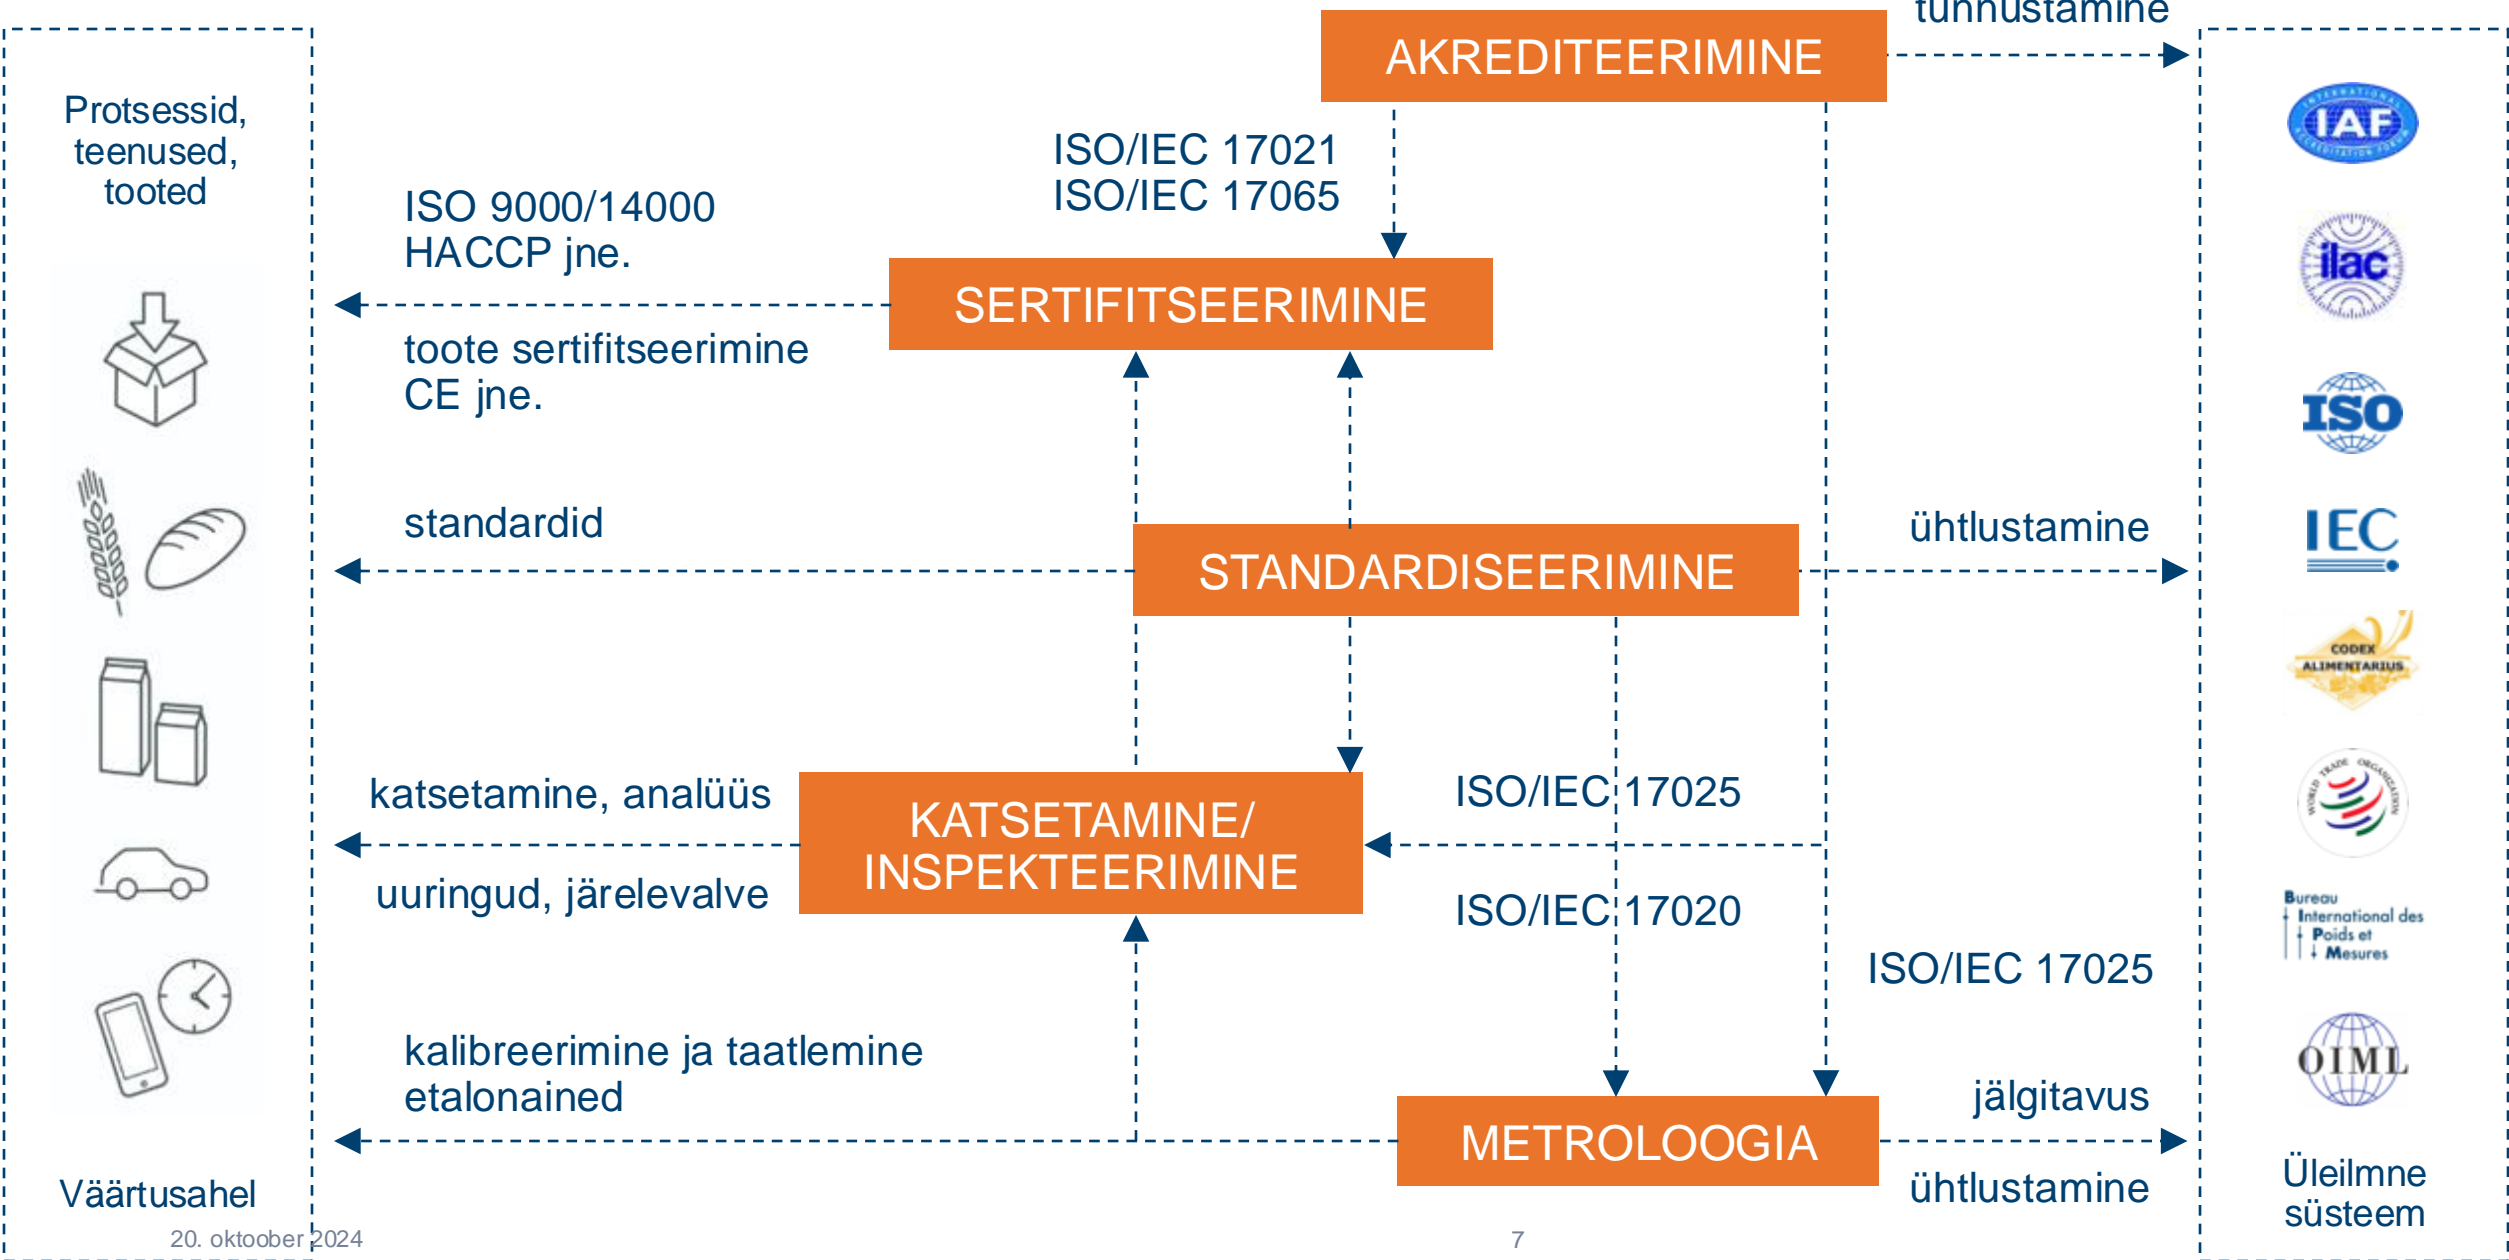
Protsessid, teenused, tooted

tunnustamine

AKREDITEERIMINE

ISO/IEC 17021
ISO/IEC 17065

ISO 9000/14000
HACCP jne.

SERTIFITSEERIMINE

toote sertifitseerimine
CE jne.

IAF

ilac

ISO

IEC

CODEX ALIMENTARIUS

standardid

STANDARDISEERIMINE

ühtlustamine

katsetamine, analüüs

KATSETAMINE/ INSPEKTEERIMINE

ISO/IEC 17025

uuringud, järelevalve

ISO/IEC 17020

Bureau International des Poids et Mesures

ISO/IEC 17025

kalibreerimine ja taatlemine
etalonained

OIML

jälgitavus

METROLOOGIA

ühtlustamine

Väärtusahel

Üleilmne süsteem

20. oktoober 2024

7